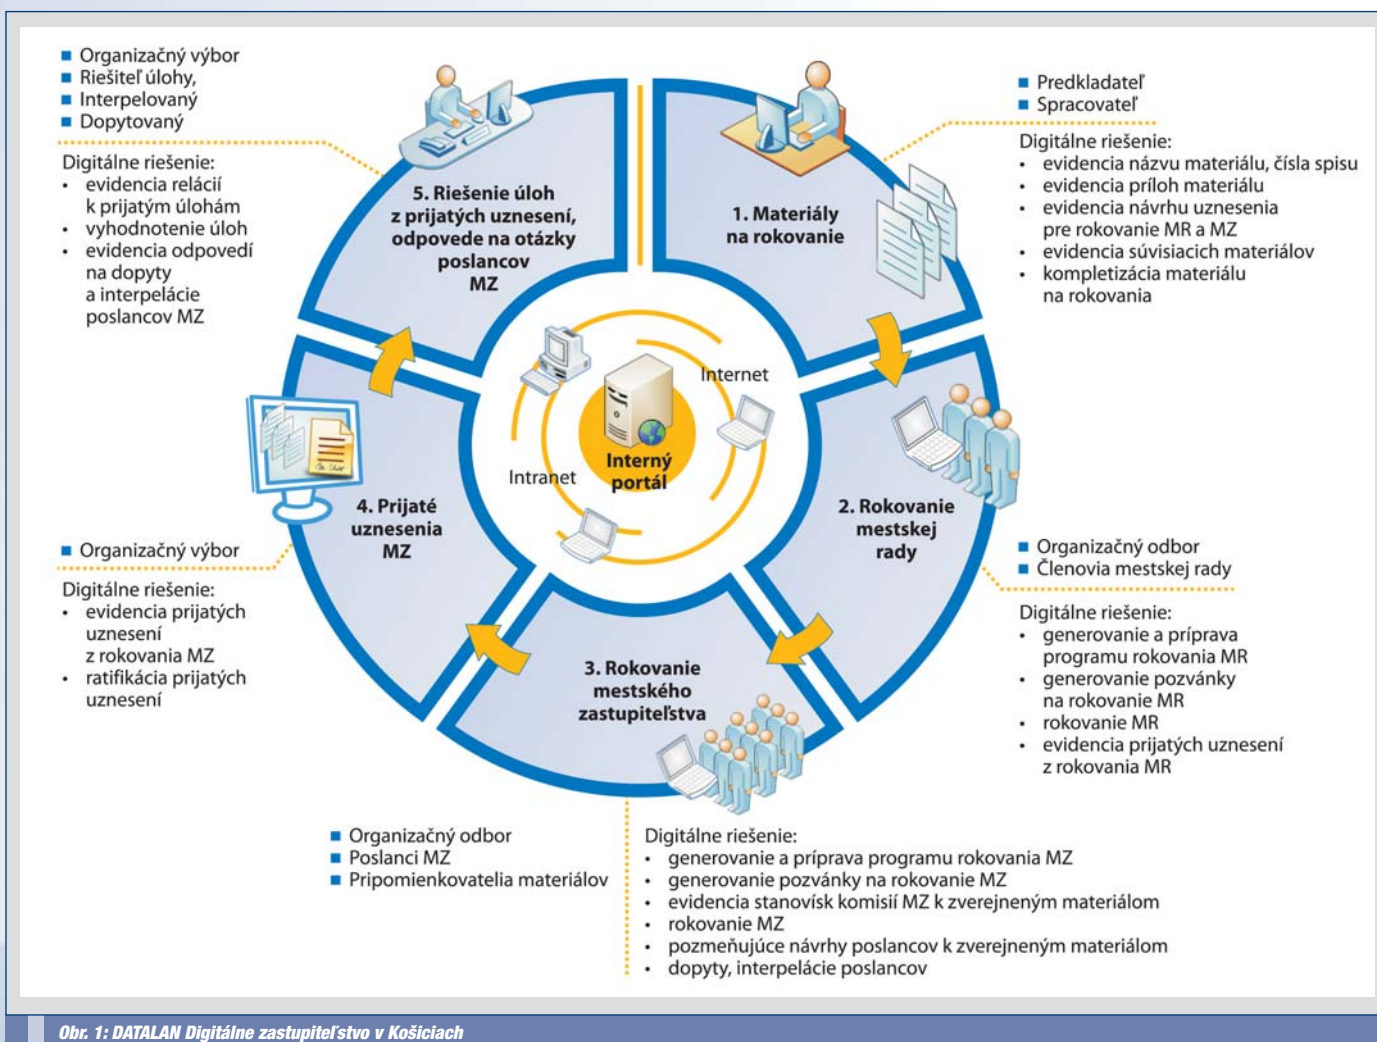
■ Organizačný výbor
■ Riešiteľ úlohy,
■ Interpelovaný
■ Dopytovaný

Digitálne riešenie:
• evidencia relácií k prijatým úlohám
• vyhodnotenie úloh
• evidencia odpovedí na dopyty a interpelácie poslancov MZ

5. Riešenie úloh z prijatých uznesení, odpovede na otázky poslancov MZ

1. Materiály na rokovanie

■ Predkladateľ
■ Spracovateľ

Digitálne riešenie:
• evidencia názvu materiálu, čísla spisu
• evidencia príloh materiálu
• evidencia návrhu uznesenia pre rokovanie MR a MZ
• evidencia súvisiacich materiálov
• kompletizácia materiálu na rokovania

Internet

Intranet

Interný portál

4. Prijaté uznesenia MZ

2. Rokovanie mestskej rady

■ Organizačný výbor

Digitálne riešenie:
• evidencia prijatých uznesení z rokovania MZ
• ratifikácia prijatých uznesení

■ Organizačný odbor
■ Členovia mestskej rady

Digitálne riešenie:
• generovanie a príprava programu rokovania MR
• generovanie pozvánky na rokovanie MR
• rokovanie MR
• evidencia prijatých uznesení z rokovania MR

3. Rokovanie mestského zastupiteľstva

■ Organizačný odbor
■ Poslanci MZ
■ Pripomienkovatelia materiálov

Digitálne riešenie:
• generovanie a príprava programu rokovania MZ
• generovanie pozvánky na rokovanie MZ
• evidencia stanovísk komisií MZ k zverejneným materiálom
• rokovanie MZ
• pozmeňujúce návrhy poslancov k zverejneným materiálom
• dopyty, interpelácie poslancov

Obr. 1: DATALAN Digitálne zastupiteľstvo v Košiciach